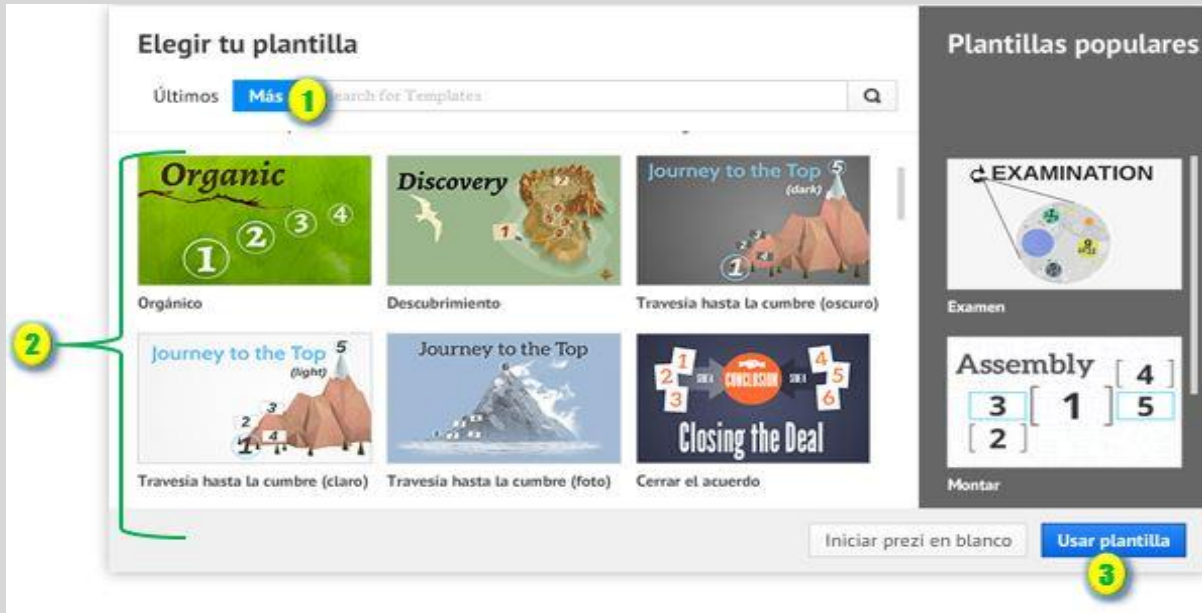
Elegir tu plantilla

Últimos Más 1 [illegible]earch for Templates

Plantillas populares

Organic
1 2 3 4
Orgánico

Discovery
1
Descubrimiento

Journey to the Top 5 (dark)
1 2 3 4
Travesia hasta la cumbre (oscuro)

Journey to the Top 5 (light)
1 2 3 4
Travesia hasta la cumbre (claro)

Journey to the Top
Travesia hasta la cumbre (foto)

1 2 3 CONCLUSION 4 5 6
Closing the Deal
Cerrar el acuerdo

EXAMINATION
Examen

Assembly
4 3 1 5 2
Montar

2

Iniciar prezi en blanco

Usar plantilla

3